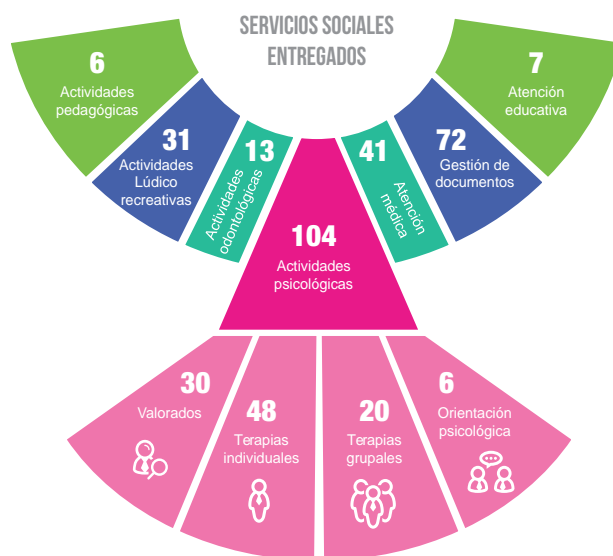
SERVICIOS SOCIALES ENTREGADOS

6
Actividades pedagógicas

31
Actividades Lúdico recreativas

13
Actividades odontológicas

41
Atención médica

72
Gestión de documentos

7
Atención educativa

104
Actividades psicológicas

30
Valorados

48
Terapias individuales

20
Terapias grupales

6
Orientación psicológica